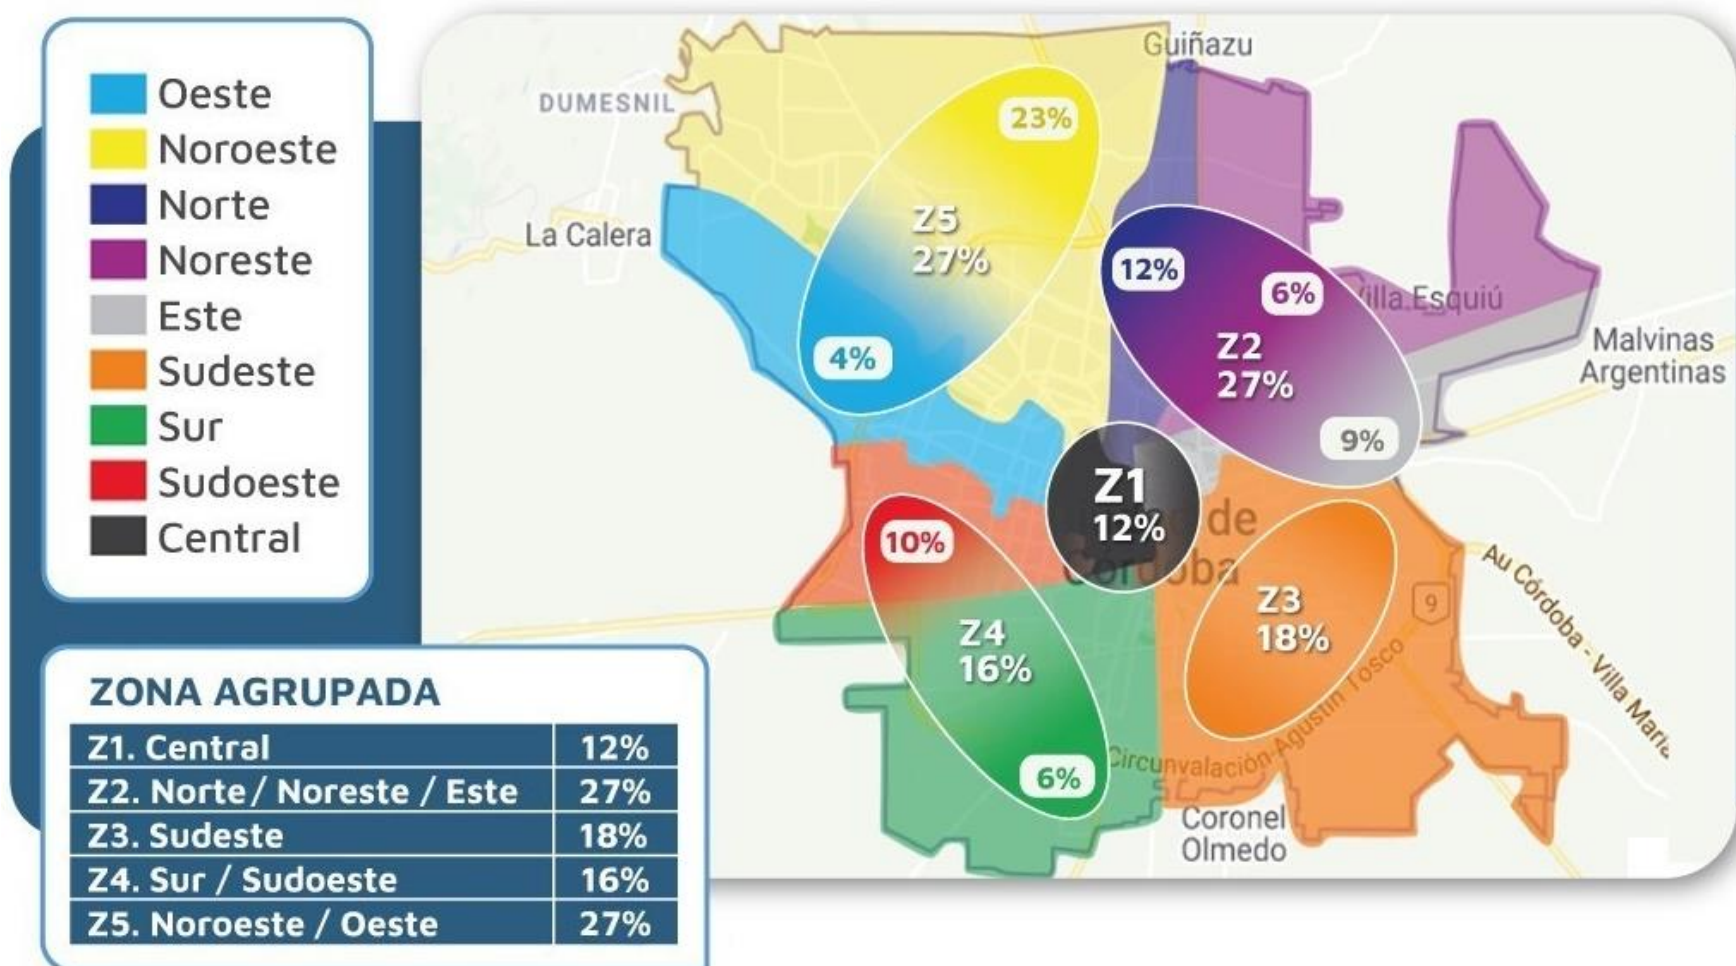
Oeste
Noroeste
Norte
Noreste
Este
Sudeste
Sur
Sudoeste
Central

ZONA AGRUPADA

| Z1. Central | 12% |
|---|---|
| Z2. Norte / Noreste / Este | 27% |
| Z3. Sudeste | 18% |
| Z4. Sur / Sudoeste | 16% |
| Z5. Noroeste / Oeste | 27% |

Guiñazu
DUMESNIL
La Calera
23%
Z5
27%
4%
12%
6%
Villa Esquiú
Z2
27%
9%
Malvinas Argentinas
Z1
12%
de
Córdoba
10%
Z4
16%
6%
Z3
18%
9
Au Córdoba - Villa María
Circunvalación Agustín Tosco
Coronel Olmedo